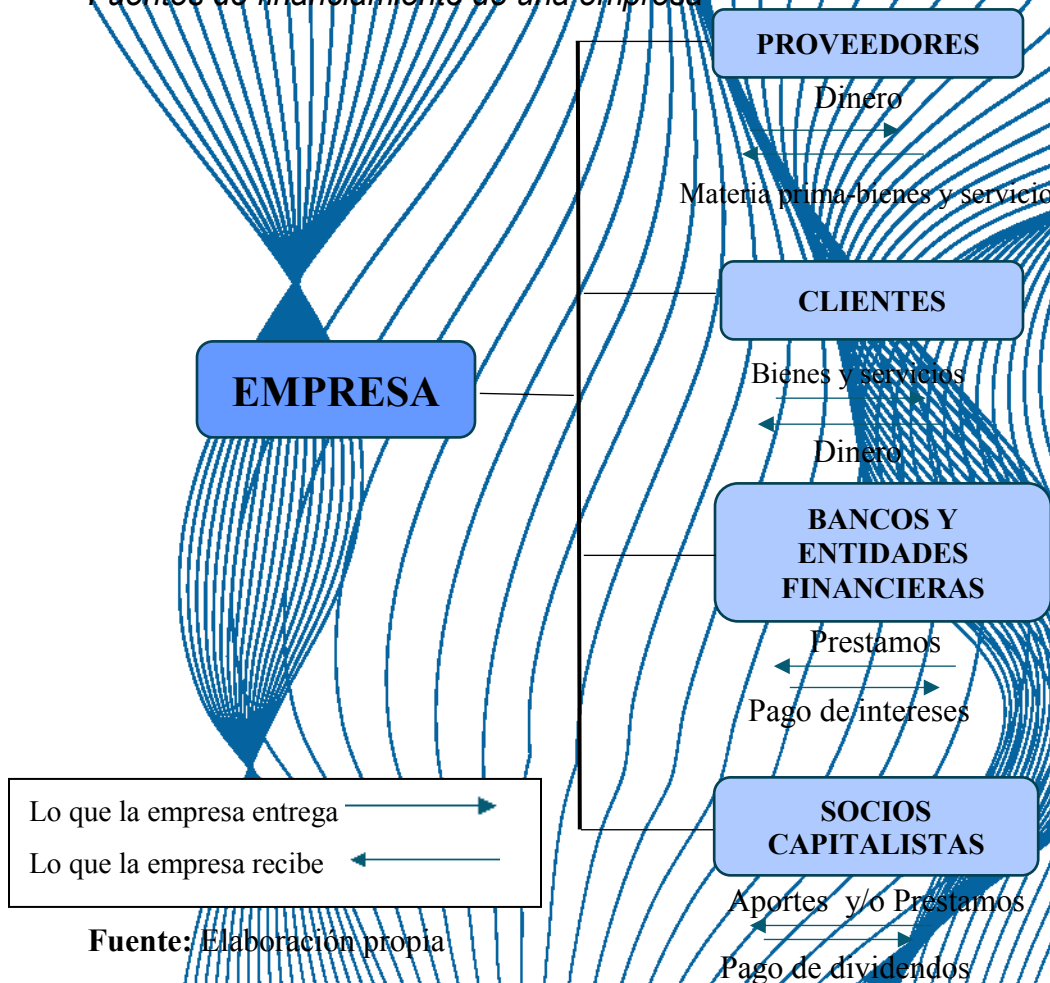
Fuentes de financiamiento de una empresa

PROVEEDORES

Dinero

Materia prima-bienes y servicio

CLIENTES

EMPRESA

Bienes y servicios

Dinero

BANCOS Y ENTIDADES FINANCIERAS

Prestamos

Pago de intereses

SOCIOS CAPITALISTAS

Aportes y/o Prestamos

Pago de dividendos

Lo que la empresa entrega

Lo que la empresa recibe

Fuente: Elaboración propia